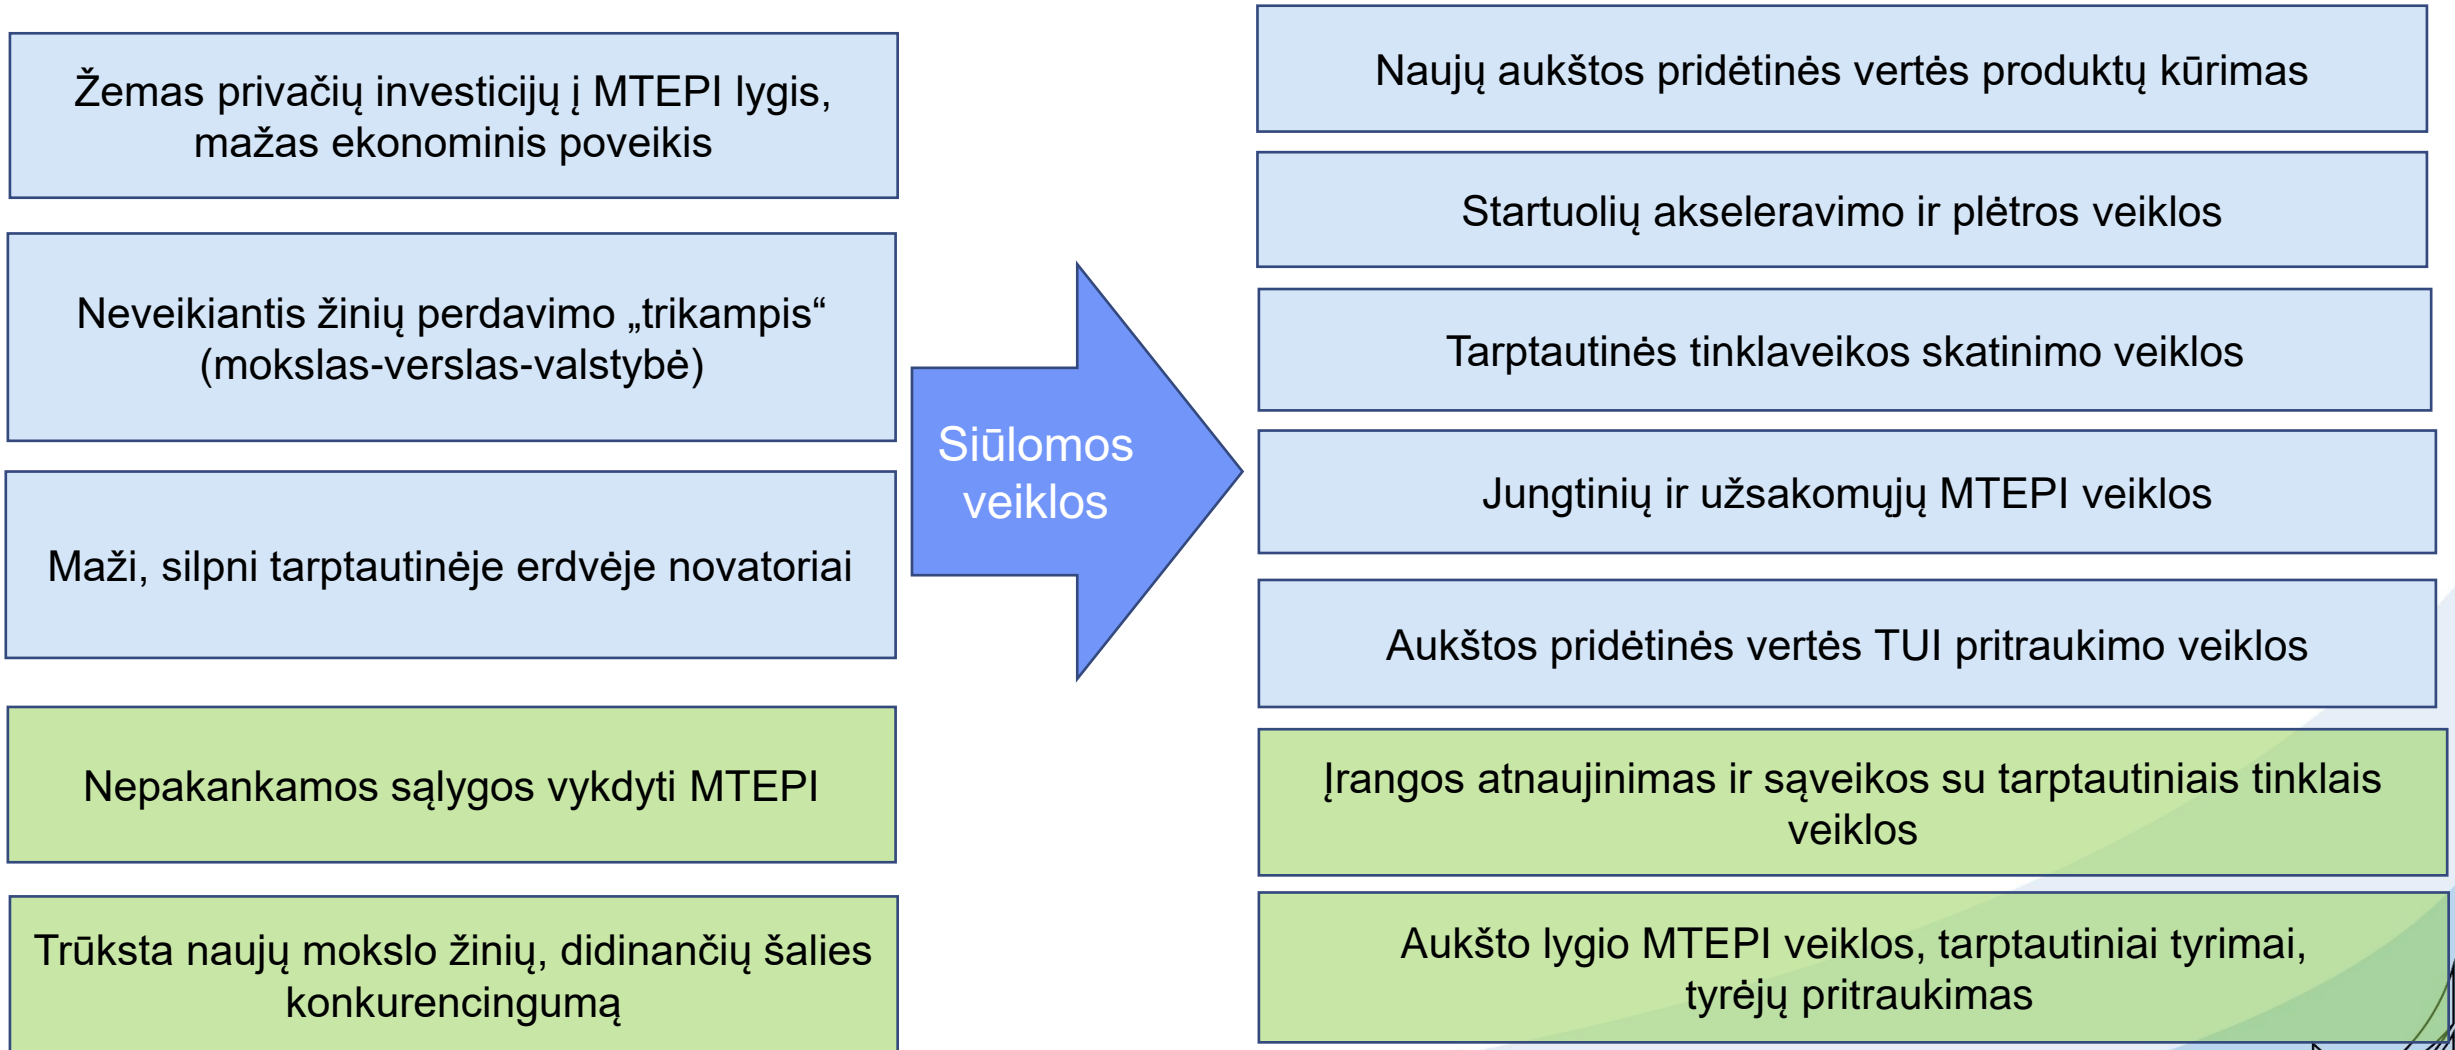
Žemas privačių investicijų į MTEPI lygis, mažas ekonominis poveikis

Neveikiantis žinių perdavimo „trikampis“ (mokslas-verslas-valstybė)

Maži, silpni tarptautinėje erdvėje novatoriai

Nepakankamos sąlygos vykdyti MTEPI

Trūksta naujų mokslo žinių, didinančių šalies konkurencingumą

Siūlomos veiklos

Naujų aukštos pridėtinės vertės produktų kūrimas

Startuolių akseleravimo ir plėtros veiklos

Tarptautinės tinklaveikos skatinimo veiklos

Jungtinių ir užsakomųjų MTEPI veiklos

Aukštos pridėtinės vertės TUI pritraukimo veiklos

Įrangos atnaujinimas ir sąveikos su tarptautiniais tinklais veiklos

Aukšto lygio MTEPI veiklos, tarptautiniai tyrimai, tyrėjų pritraukimas